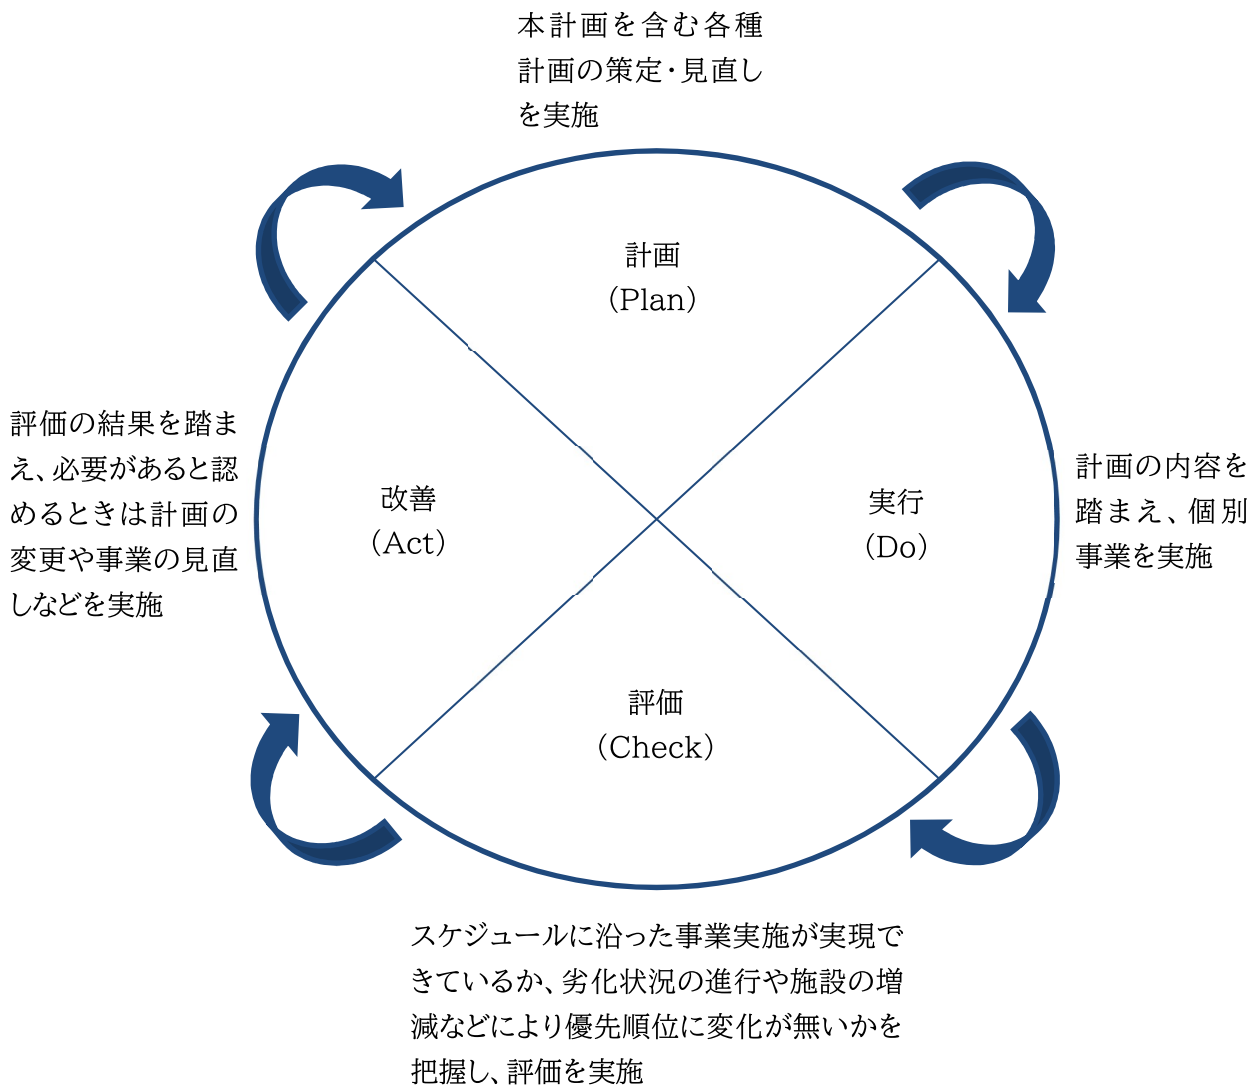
本計画を含む各種計画の策定・見直しを実施

計画
(Plan)

評価の結果を踏まえ、必要があると認めるときは計画の変更や事業の見直しなどを実施

改善
(Act)

実行
(Do)

計画の内容を踏まえ、個別事業を実施

評価
(Check)

スケジュールに沿った事業実施が実現できているか、劣化状況の進行や施設の増減などにより優先順位に変化が無いかを把握し、評価を実施